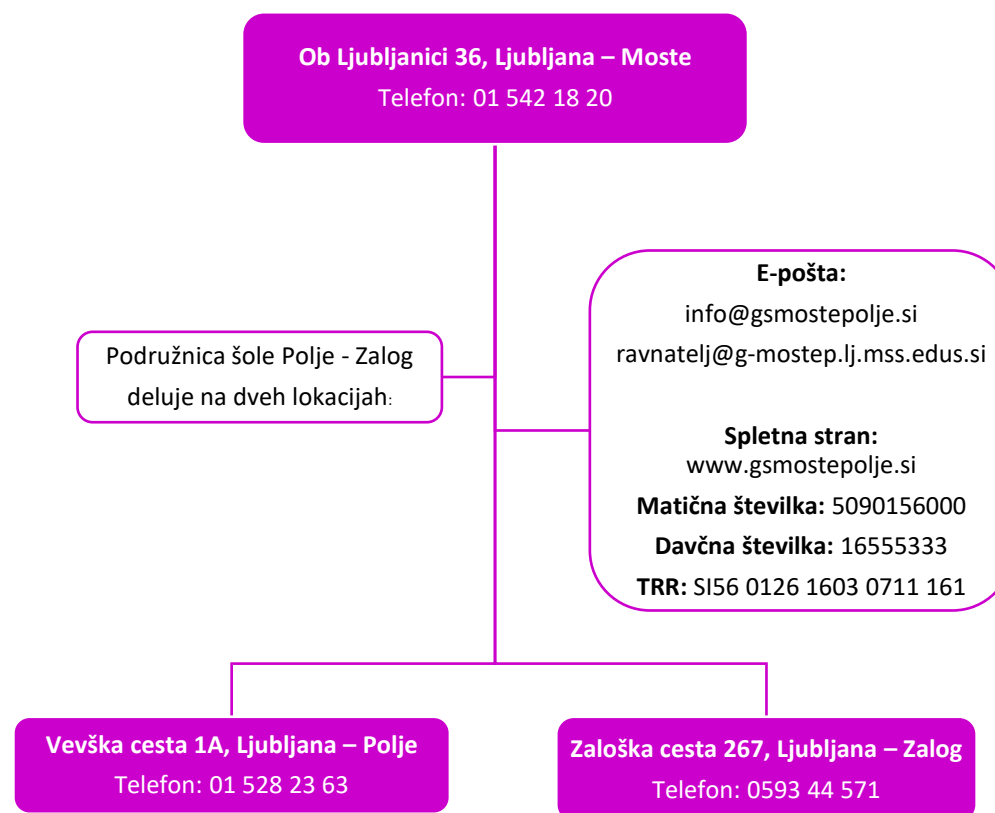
Ob Ljubljanici 36, Ljubljana – Moste
Telefon: 01 542 18 20

Podružnica šole Polje - Zalog deluje na dveh lokacijah:

E-pošta:
info@gsmostepolje.si
ravnatelj@g-mostep.lj.mss.edus.si

Spletna stran:
www.gsmostepolje.si
Matična številka: 5090156000
Davčna številka: 16555333
TRR: SI56 0126 1603 0711 161

Vevška cesta 1A, Ljubljana – Polje
Telefon: 01 528 23 63

Zaloška cesta 267, Ljubljana – Zalog
Telefon: 0593 44 571